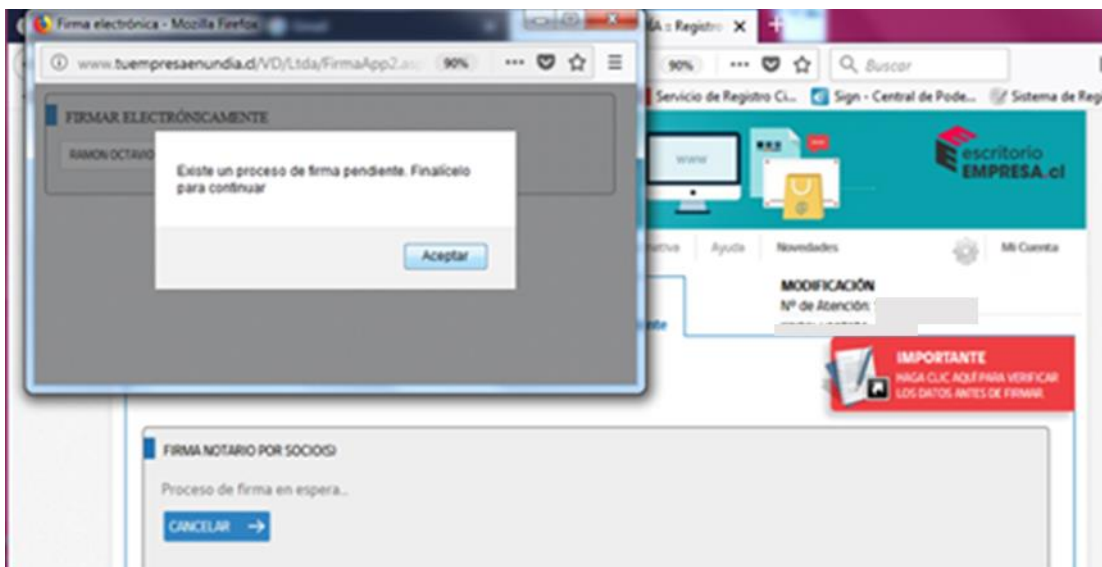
Firma electrónica - Mozilla Firefox
www.tuempresaenundia.cl/VD/Ltda/FirmaApp2.as
90%
FIRMAR ELECTRÓNICAMENTE
RAMON OCTAVIO
Existe un proceso de firma pendiente. Finalícelo para continuar
Aceptar

A :: Registro
90%
Buscar
Servicio de Registro Ci...
Sign - Central de Pode...
Sistema de Reg
www
escritorio EMPRESA.cl
Ayuda
Novedades
Mi Cuenta
MODIFICACIÓN
Nº de Atención:
IMPORTANTE
HAGA CLIC AQUÍ PARA VERIFICAR LOS DATOS ANTES DE FIRMAR.
FIRMA NOTARIO POR SOCIO(S)
Proceso de firma en espera...
CANCELAR